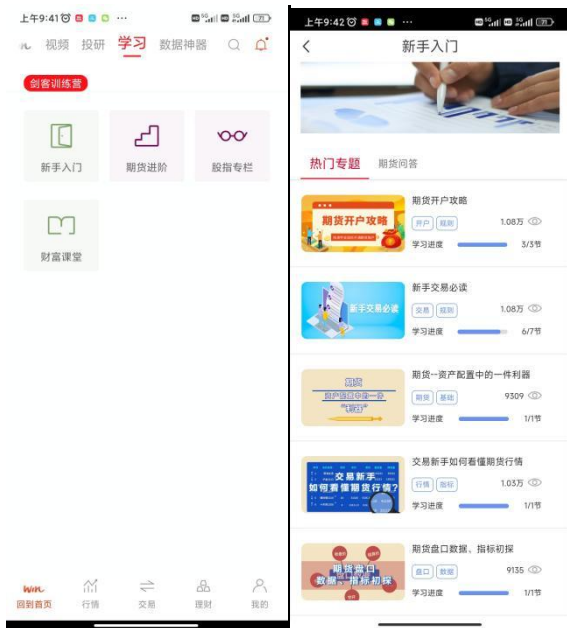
上午9:41 ⋯

视频 投研 学习 数据神器

剑客训练营

新手入门

期货进阶

股指专栏

财富课堂

回到首页 行情 交易 理财 我的

上午9:42 ⋯

新手入门

热门专题 期货问答

期货开户攻略
期货开户攻略
开户 规则
1.08万
学习进度 3/3节

新手交易必读
新手交易必读
交易 规则
1.08万
学习进度 6/7节

期货
资产配置中的一个
"利器"
期货--资产配置中的一件利器
期货 基础
9309
学习进度 1/1节

交易新手
如何看懂期货行情?
交易新手如何看懂期货行情
行情 指标
1.03万
学习进度 1/1节

期货盘口
数据、指标初探
期货盘口数据、指标初探
盘口 数据
9135
学习进度 1/1节